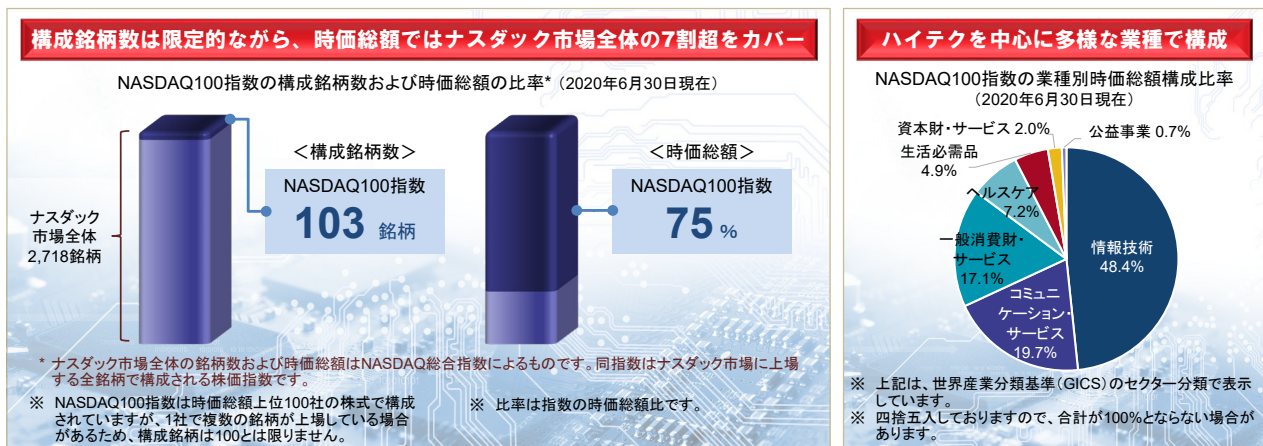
構成銘柄数は限定的ながら、時価総額ではナスダック市場全体の7割超をカバー

NASDAQ100指数の構成銘柄数および時価総額の比率*（2020年6月30日現在）

ナスダック市場全体 2,718銘柄

＜構成銘柄数＞
NASDAQ100指数
103 銘柄

＜時価総額＞
NASDAQ100指数
75 %

* ナスダック市場全体の銘柄数および時価総額はNASDAQ総合指数によるものです。同指数はナスダック市場に上場する全銘柄で構成される株価指数です。

※ NASDAQ100指数は時価総額上位100社の株式で構成されていますが、1社で複数の銘柄が上場している場合があるため、構成銘柄は100とは限りません。

※ 比率は指数の時価総額比です。

ハイテクを中心に多様な業種で構成

NASDAQ100指数の業種別時価総額構成比率
（2020年6月30日現在）

資本財・サービス 2.0%
公益事業 0.7%
生活必需品 4.9%
ヘルスケア 7.2%
一般消費財・サービス 17.1%
情報技術 48.4%
コミュニケーション・サービス 19.7%

※ 上記は、世界産業分類基準（GICS）のセクター分類で表示しています。
※ 四捨五入しておりますので、合計が100%とならない場合があります。